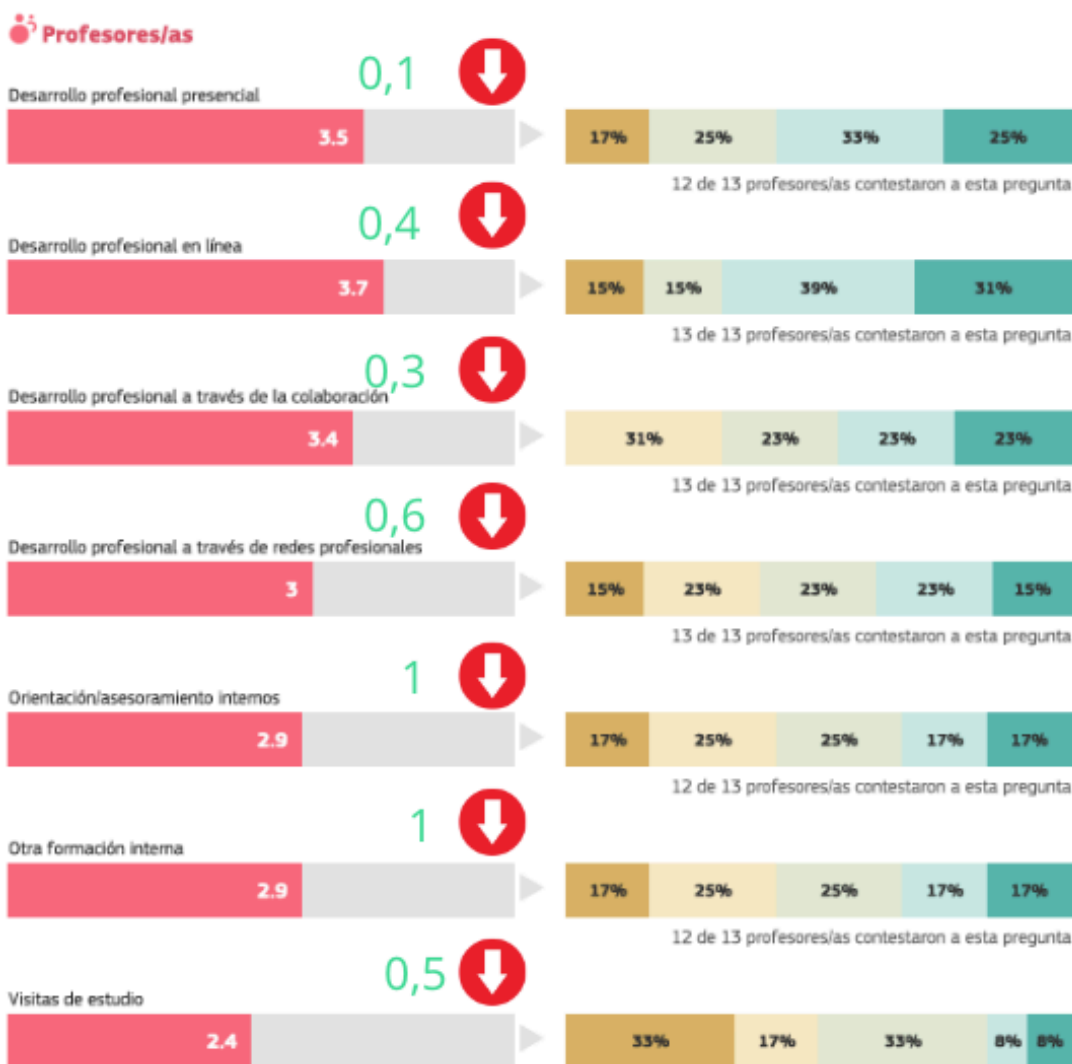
Profesores/as

0,1
Desarrollo profesional presencial
3.5
17% 25% 33% 25%
12 de 13 profesores/as contestaron a esta pregunta

0,4
Desarrollo profesional en línea
3.7
15% 15% 39% 31%
13 de 13 profesores/as contestaron a esta pregunta

0,3
Desarrollo profesional a través de la colaboración
3.4
31% 23% 23% 23%
13 de 13 profesores/as contestaron a esta pregunta

0,6
Desarrollo profesional a través de redes profesionales
3
15% 23% 23% 23% 15%
13 de 13 profesores/as contestaron a esta pregunta

1
Orientación/asesoramiento internos
2.9
17% 25% 25% 17% 17%
12 de 13 profesores/as contestaron a esta pregunta

1
Otra formación interna
2.9
17% 25% 25% 17% 17%
12 de 13 profesores/as contestaron a esta pregunta

0,5
Visitas de estudio
2.4
33% 17% 33% 8% 8%